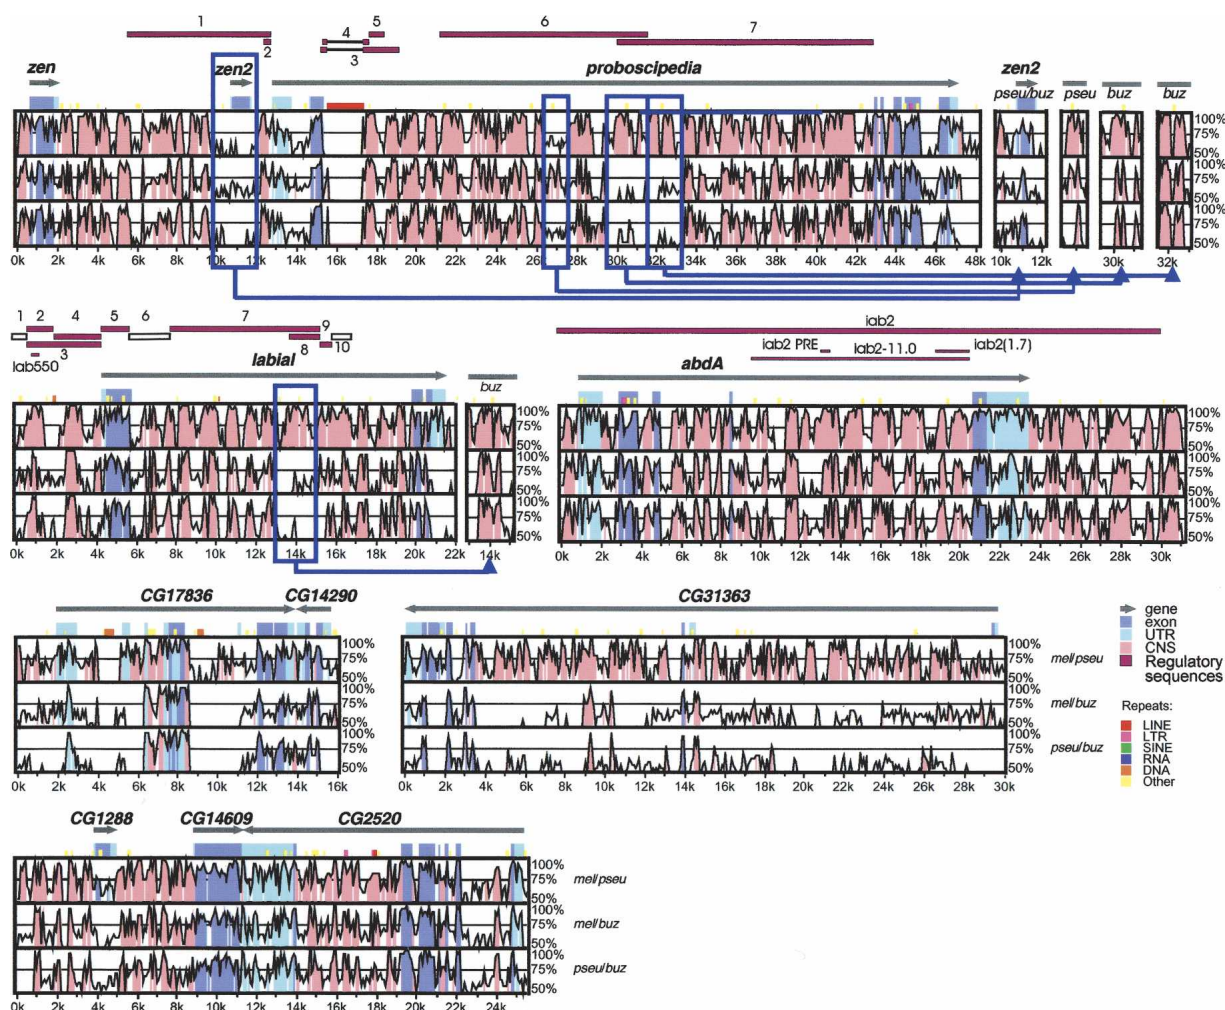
1
2
4 5
3
6
7

zen
zen2
proboscipedia
zen2
pseu/buz pseu buz buz

100%
75%
50%
100%
75%
50%
100%
75%
50%

0k 2k 4k 6k 8k 10k 12k 14k 16k 18k 20k 22k 24k 26k 28k 30k 32k 34k 36k 38k 40k 42k 44k 46k 48k 10k 12k 30k 32k

1 2 4 5 6 7
9
3 8 10
iab550
labial
buz

100%
75%
50%
100%
75%
50%
100%
75%
50%

0k 2k 4k 6k 8k 10k 12k 14k 16k 18k 20k 22k 14k

iab2
iab2 PRE iab2-11.0 iab2(1.7)
abdA

100%
75%
50%
100%
75%
50%
100%
75%
50%

0k 2k 4k 6k 8k 10k 12k 14k 16k 18k 20k 22k 24k 26k 28k 30k

CG17836 CG14290

100%
75%
50%
100%
75%
50%
100%
75%
50%

0k 2k 4k 6k 8k 10k 12k 14k 16k

CG31363

100%
75% mel/pseu
50%
100%
75% mel/buz
50%
100%
75% pseu/buz
50%

0k 2k 4k 6k 8k 10k 12k 14k 16k 18k 20k 22k 24k 26k 28k 30k

gene
exon
UTR
CNS
Regulatory sequences

Repeats:
LINE
LTR
SINE
RNA
DNA
Other

CG1288 CG14609 CG2520

100%
75% mel/pseu
50%
100%
75% mel/buz
50%
100%
75% pseu/buz
50%

0k 2k 4k 6k 8k 10k 12k 14k 16k 18k 20k 22k 24k